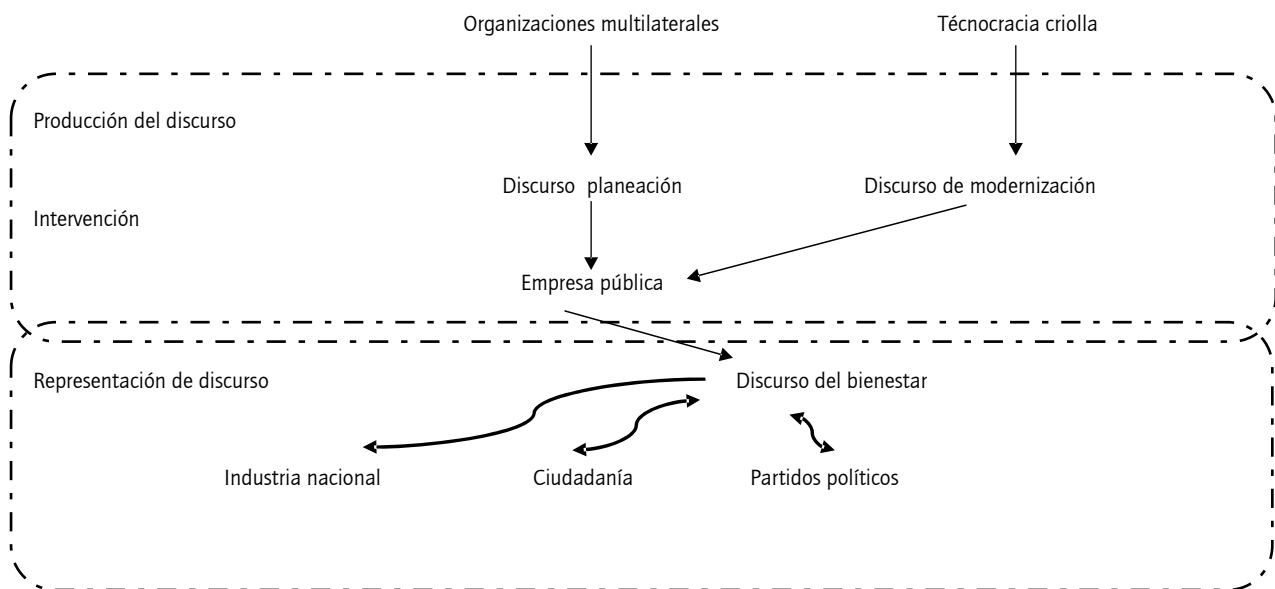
Organizaciones multilaterales

Técnocracia criolla

Producción del discurso

Discurso planeación

Discurso de modernización

Intervención

Empresa pública

Representación de discurso

Discurso del bienestar

Industria nacional

Ciudadanía

Partidos políticos